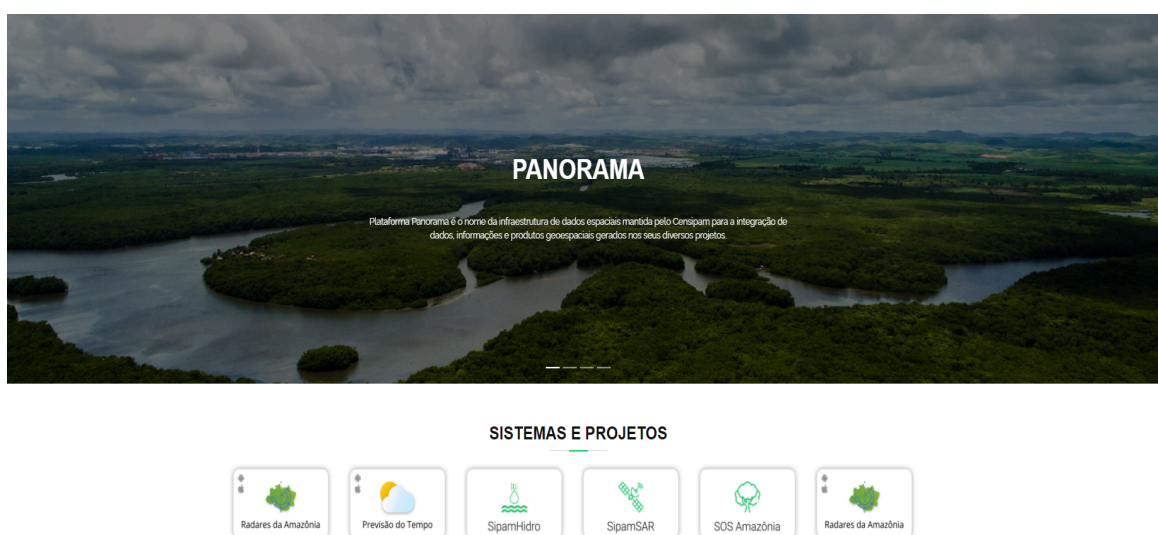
PANORAMA

Plataforma Panorama é o nome da infraestrutura de dados espaciais mantida pelo Censipam para a integração de dados, informações e produtos geoespaciais gerados nos seus diversos projetos.

SISTEMAS E PROJETOS

Radares da Amazônia

Previsão do Tempo

SipamHidro

SipamSAR

SOS Amazônia

Radares da Amazônia